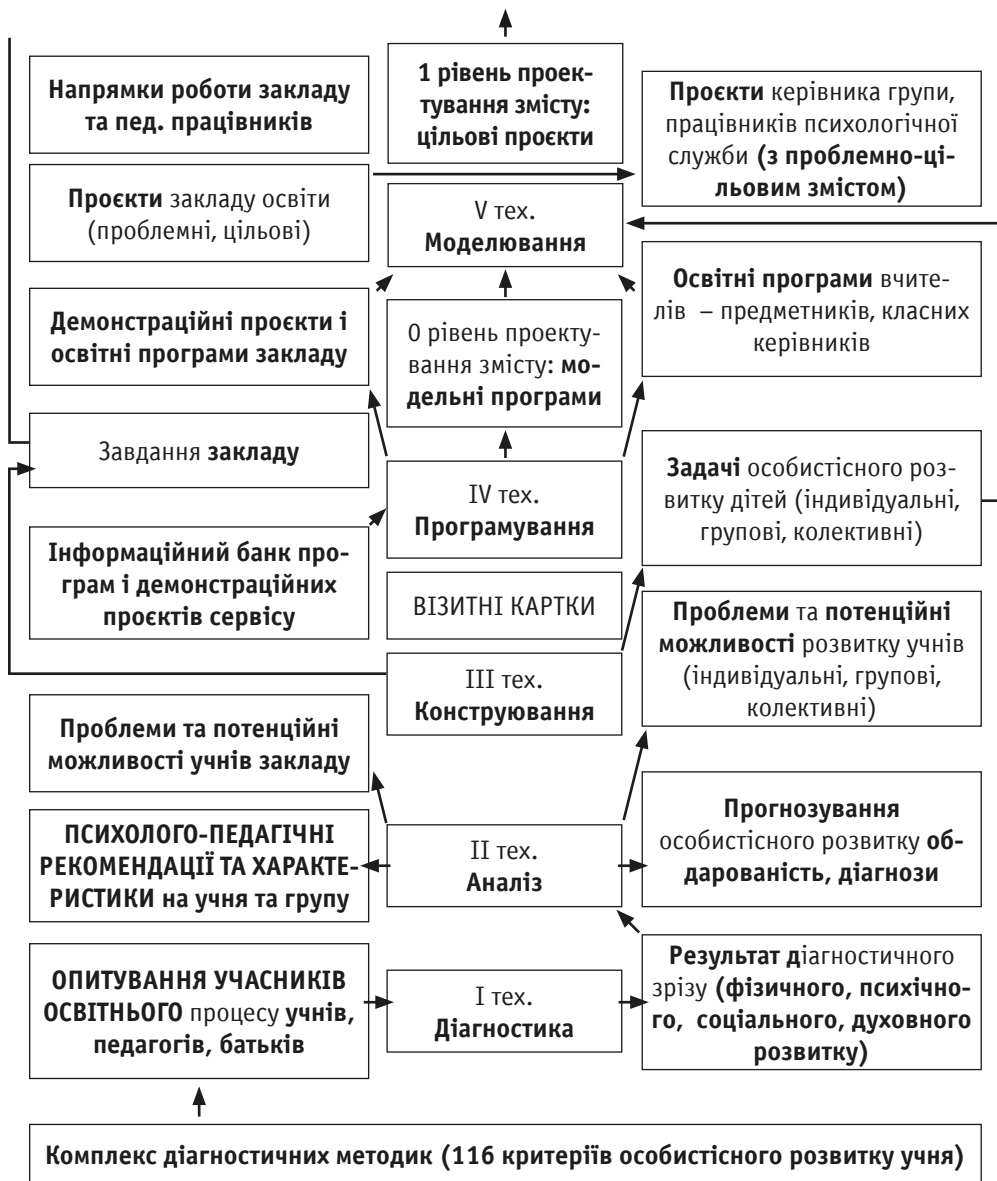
Напрямки роботи закладу та пед. працівників

1 рівень проектування змісту: цільові проєкти

Проєкти керівника групи, працівників психологічної служби (з проблемно-цільовим змістом)

Проєкти закладу освіти (проблемні, цільові)

V тех. Моделювання

Демонстраційні проєкти і освітні програми закладу

0 рівень проектування змісту: модельні програми

Освітні програми вчителів – предметників, класних керівників

Завдання закладу

IV тех. Програмування

Задачі особистісного розвитку дітей (індивідуальні, групові, колективні)

Інформаційний банк програм і демонстраційних проєктів сервісу

ВІЗИТНІ КАРТКИ

Проблеми та потенційні можливості розвитку учнів (індивідуальні, групові, колективні)

III тех. Конструювання

Проблеми та потенційні можливості учнів закладу

ПСИХОЛОГО-ПЕДАГІЧНІ РЕКОМЕНДАЦІЇ ТА ХАРАКТЕРИСТИКИ на учня та групу

II тех. Аналіз

Прогнозування особистісного розвитку обдарованість, діагнози

ОПИТУВАННЯ УЧАСНИКІВ ОСВІТНЬОГО процесу учнів, педагогів, батьків

I тех. Діагностика

Результат діагностичного зрізу (фізичного, психічного, соціального, духовного розвитку)

Комплекс діагностичних методик (116 критеріїв особистісного розвитку учня)